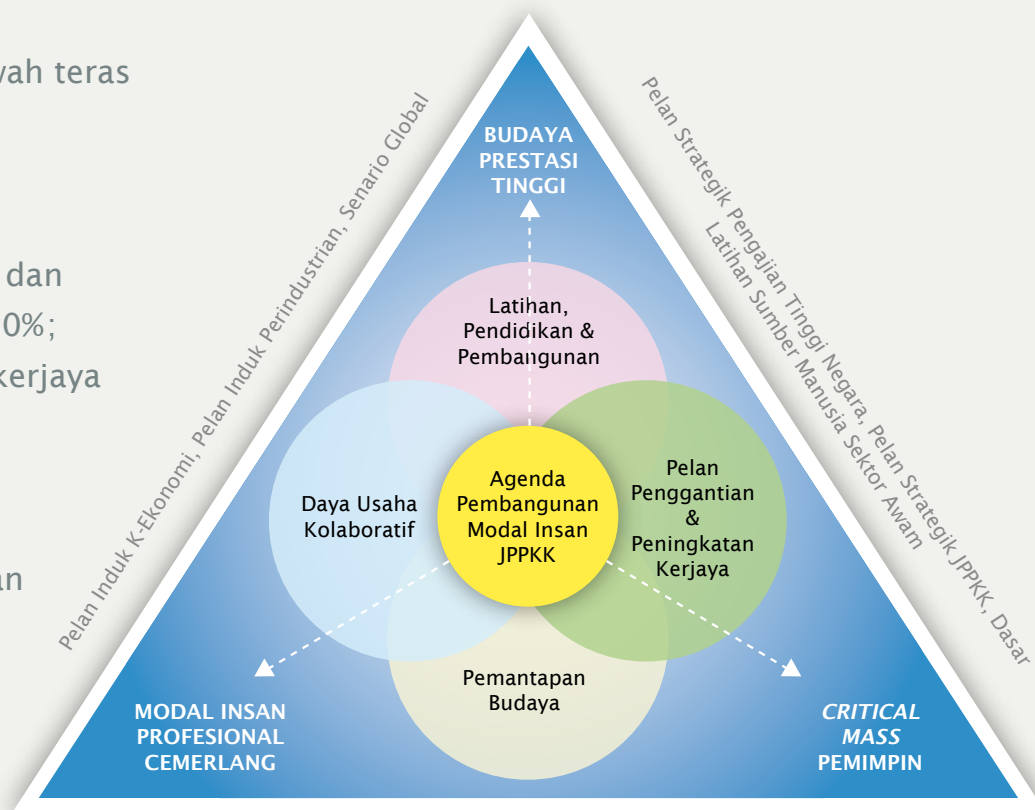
vah teras

dan

0%;

kerjaya

an

Pelan Induk K-Ekonomi, Pelan Induk Perindustrian, Senario Global

Pelan Strategik Pengajian Tinggi Negara, Pelan Strategik JPPKK, Dasar Latihan Sumber Manusia Sektor Awam

BUDAYA PRESTASI TINGGI

Latihan, Pendidikan & Pembangunan

Daya Usaha Kolaboratif

Agenda Pembangunan Modal Insan JPPKK

Pelan Penggantian & Peningkatan Kerjaya

Pemantapan Budaya

MODAL INSAN PROFESIONAL CEMERLANG

CRITICAL MASS PEMIMPIN